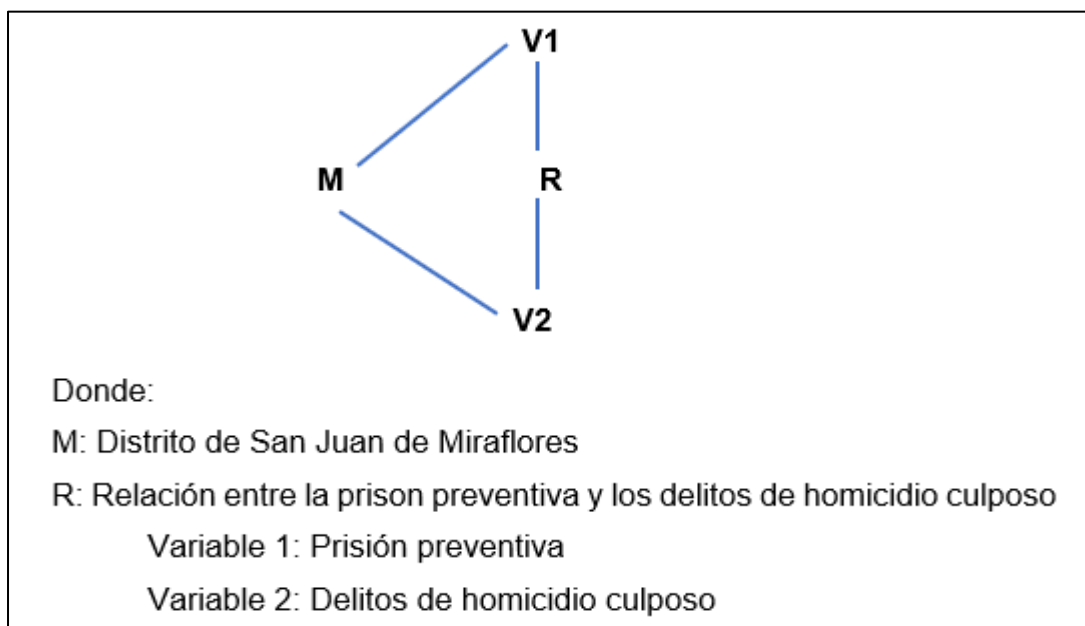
V1

M

R

V2

Donde:

M: Distrito de San Juan de Miraflores

R: Relación entre la prison preventiva y los delitos de homicidio culposo

Variable 1: Prisión preventiva

Variable 2: Delitos de homicidio culposo